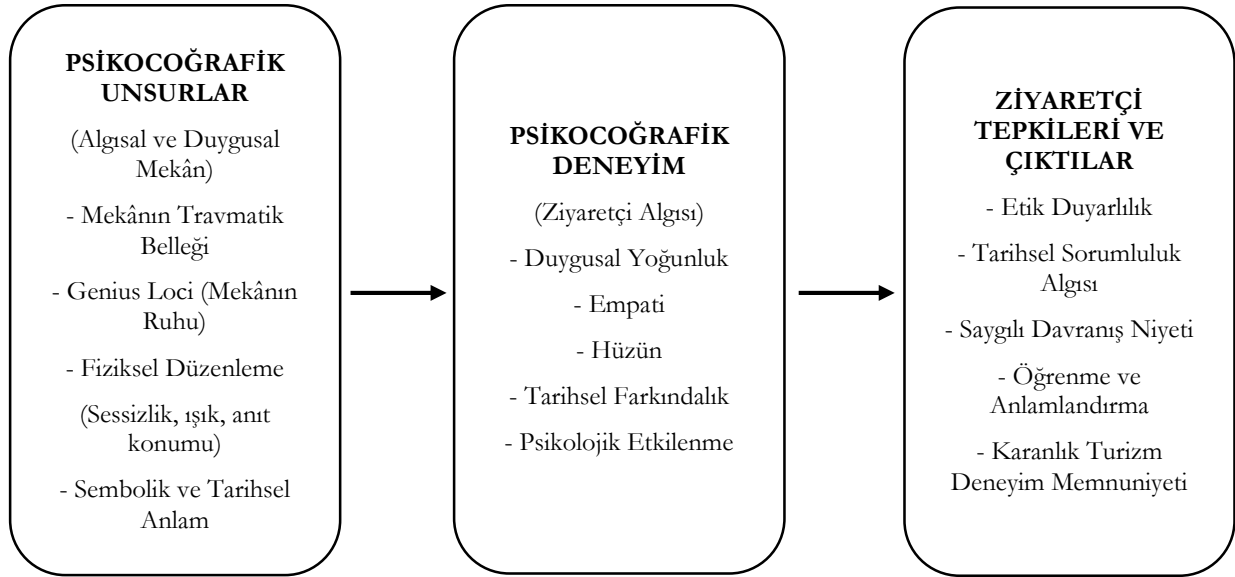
PSİKOCOĞRAFİK UNSURLAR

(Algısal ve Duygusal Mekân)

- Mekânın Travmatik Belleği

- Genius Loci (Mekânın Ruhu)

- Fiziksel Düzenleme

(Sessizlik, ışık, anıt konumu)

- Sembolik ve Tarihsel Anlam

PSİKOCOĞRAFİK DENEYİM

(Ziyaretçi Algısı)

- Duygusal Yoğunluk

- Empati

- Hüzün

- Tarihsel Farkındalık

- Psikolojik Etkilenme

ZİYARETÇİ TEPKİLERİ VE ÇIKTILAR

- Etik Duyarlılık

- Tarihsel Sorumluluk Algısı

- Saygılı Davranış Niyeti

- Öğrenme ve Anlamlandırma

- Karanlık Turizm Deneyim Memnuniyeti